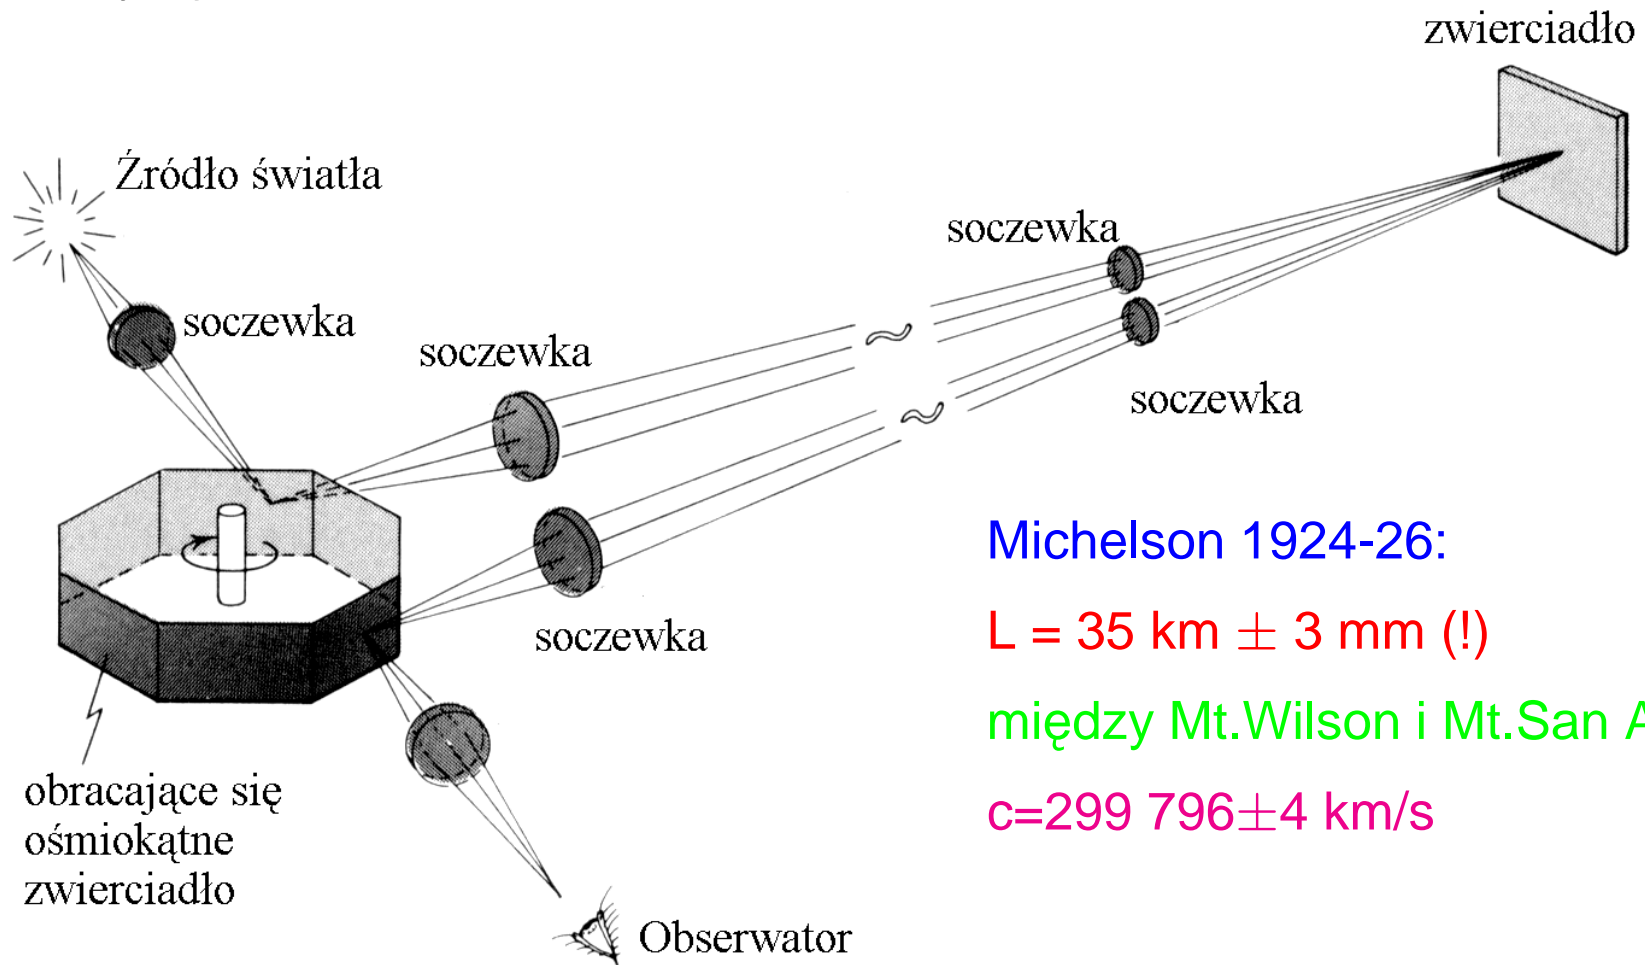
zwierciadło

Źródło światła

soczewka

soczewka

soczewka

soczewka

soczewka

Michelson 1924-26:

L = 35 km $\pm$ 3 mm (!)

między Mt.Wilson i Mt.San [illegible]

c=299 796$\pm$4 km/s

soczewka

obracające się ośmiokątne zwierciadło

Obserwator